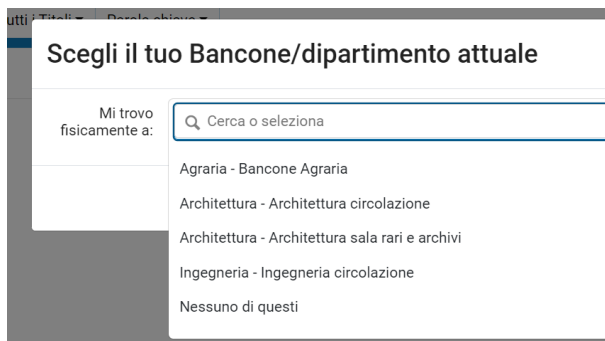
utti i Titoli ▾ Parole chiave ▾

Scegli il tuo Bancone/dipartimento attuale

Mi trovo fisicamente a:

Cerca o seleziona

Agraria - Bancone Agraria

Architettura - Architettura circolazione

Architettura - Architettura sala rari e archivi

Ingegneria - Ingegneria circolazione

Nessuno di questi